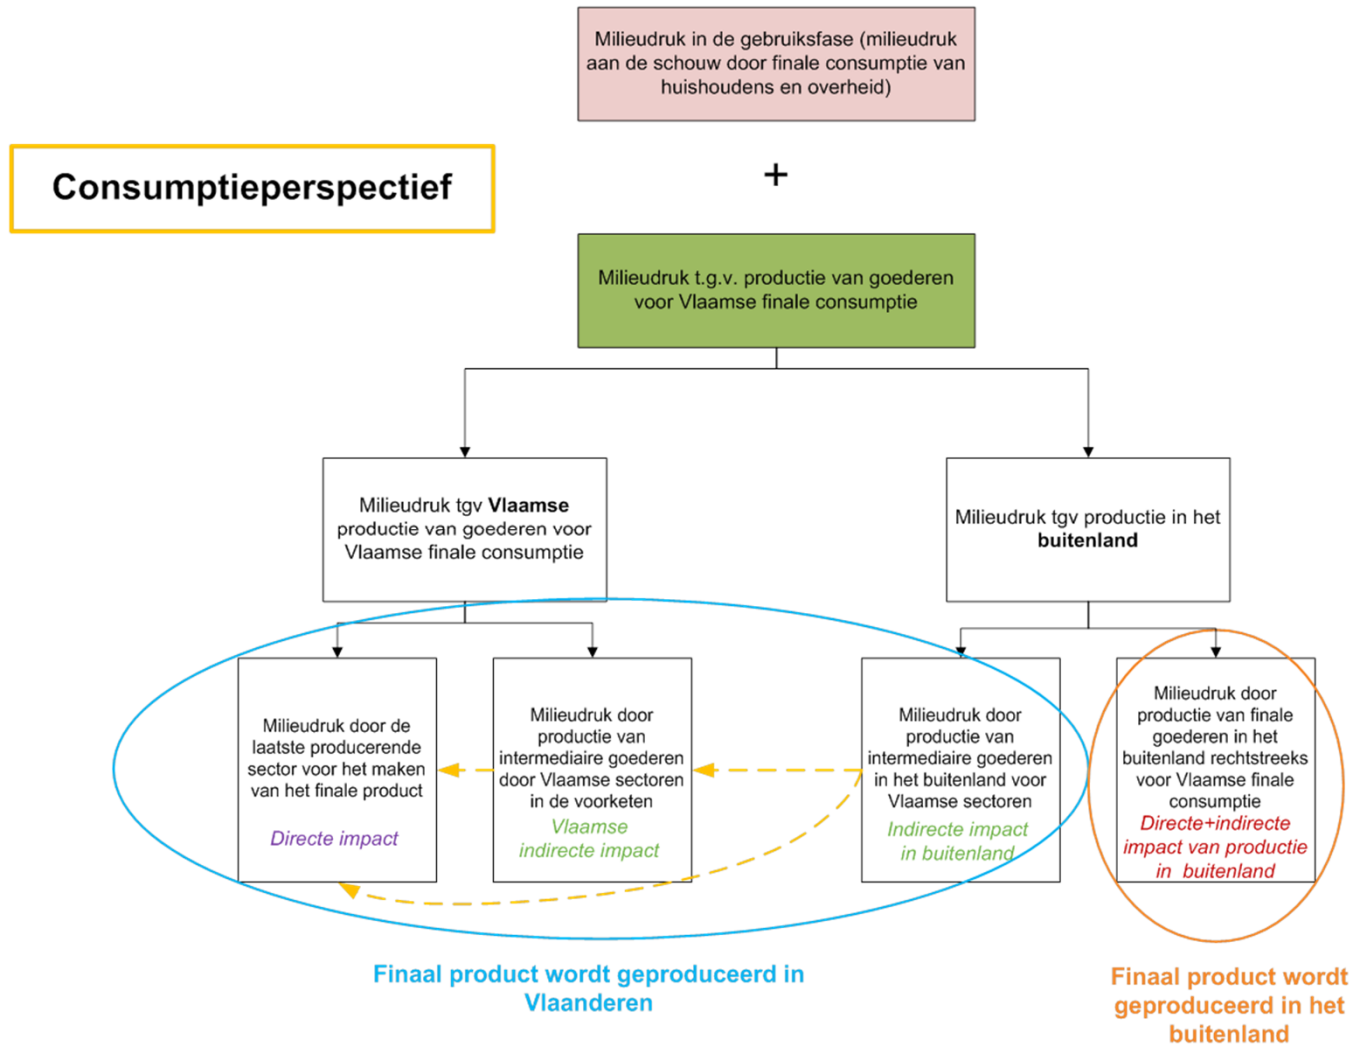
Milieudruk in de gebruiksfase (milieudruk aan de schouw door finale consumptie van huishoudens en overheid)

Consumptieperspectief

+

Milieudruk t.g.v. productie van goederen voor Vlaamse finale consumptie

Milieudruk tgv **Vlaamse** productie van goederen voor Vlaamse finale consumptie

Milieudruk tgv productie in het **buitenland**

Milieudruk door de laatste producerende sector voor het maken van het finale product

Directe impact

Milieudruk door productie van intermediaire goederen door Vlaamse sectoren in de voorketen

Vlaamse indirecte impact

Milieudruk door productie van intermediaire goederen in het buitenland voor Vlaamse sectoren

Indirecte impact in buitenland

Milieudruk door productie van finale goederen in het buitenland rechtstreeks voor Vlaamse finale consumptie

Directe+indirecte impact van productie in buitenland

Finaal product wordt geproduceerd in Vlaanderen

Finaal product wordt geproduceerd in het buitenland